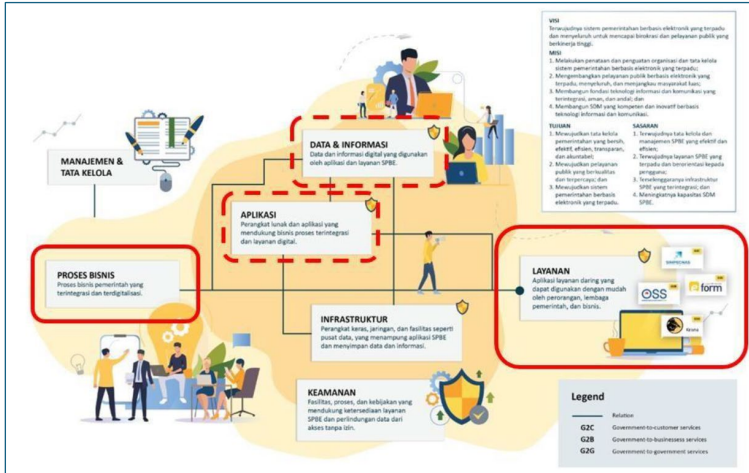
VISI
Terwujudnya sistem pemerintahan berbasis elektronik yang terpadu dan menyeluruh untuk mencapai birokrasi dan pelayanan publik yang berkinerja tinggi.

MISI
1. Melakukan penataan dan penguatan organisasi dan tata kelola sistem pemerintahan berbasis elektronik yang terpadu;
2. Mengembangkan pelayanan publik berbasis elektronik yang terpadu, menyeluruh, dan menjangkau masyarakat luas;
3. Membangun fondasi teknologi informasi dan komunikasi yang terintegrasi, aman, dan andal; dan
4. Membangun SDM yang kompeten dan inovatif berbasis teknologi informasi dan komunikasi.

TUJUAN
1. Mewujudkan tata kelola pemerintahan yang bersih, efektif, efisien, transparan, dan akuntabel;
2. Mewujudkan pelayanan publik yang berkualitas dan terpercaya; dan
3. Mewujudkan sistem pemerintahan berbasis elektronik yang terpadu.

SASARAN
1. Terwujudnya tata kelola dan manajemen SPBE yang efektif dan efisien;
2. Terwujudnya layanan SPBE yang terpadu dan berorientasi kepada pengguna;
3. Terselenggaranya infrastruktur SPBE yang terintegrasi; dan
4. Meningkatnya kapasitas SDM SPBE.

MANAJEMEN & TATA KELOLA

DATA & INFORMASI
Data dan informasi digital yang digunakan oleh aplikasi dan layanan SPBE.

APLIKASI
Perangkat lunak dan aplikasi yang mendukung bisnis proses terintegrasi dan layanan digital.

PROSES BISNIS
Proses bisnis pemerintah yang terintegrasi dan terdigitalisasi.

LAYANAN
Aplikasi layanan daring yang dapat digunakan dengan mudah oleh perorangan, lembaga pemerintah, dan bisnis.

SIMPONI

OSS

form

INFRASTRUKTUR
Perangkat keras, jaringan, dan fasilitas seperti pusat data, yang menampung aplikasi SPBE dan menyimpan data dan informasi.

KEAMANAN
Fasilitas, proses, dan kebijakan yang mendukung ketersediaan layanan SPBE dan perlindungan data dari akses tanpa izin.

Legend
Relation
G2C Government-to-customer services
G2B Government-to-businesses services
G2G Government-to-government services